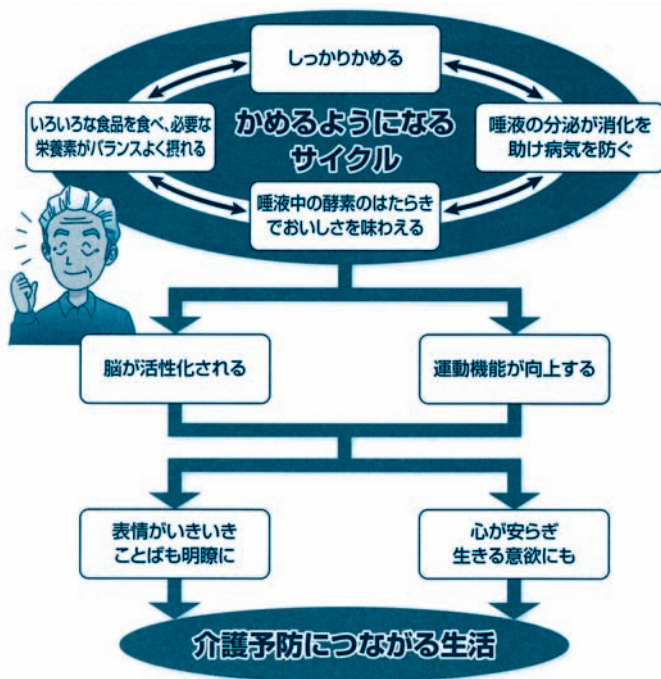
しっかりかめる

いろいろな食品を食べ、必要な栄養素がバランスよく摂れる

かめるようになるサイクル

唾液の分泌が消化を助け病気を防ぐ

唾液中の酵素のはたらきでおいしさを味わえる

脳が活性化される

運動機能が向上する

表情がいきいきことばも明瞭に

心が安らぎ生きる意欲にも

介護予防につながる生活